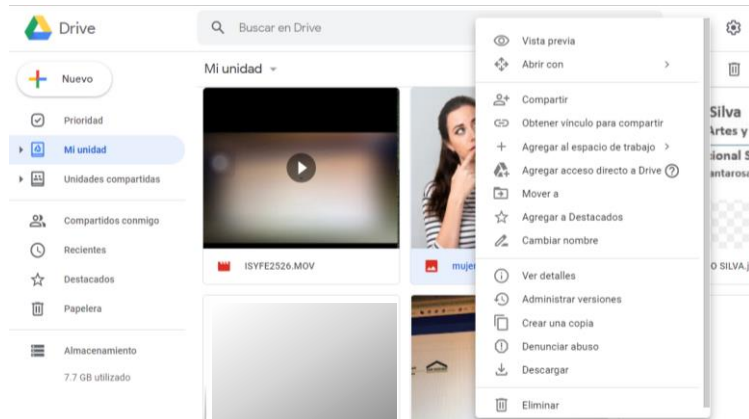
Drive

Buscar en Drive

Nuevo

Prioridad

Mi unidad

Unidades compartidas

Compartidos conmigo

Recientes

Destacados

Papelera

Almacenamiento

7.7 GB utilizado

Mi unidad

ISYFE2526.MOV

mujer

Vista previa

Abrir con

Compartir

Obtener vínculo para compartir

Agregar al espacio de trabajo

Agregar acceso directo a Drive

Mover a

Agregar a Destacados

Cambiar nombre

Ver detalles

Administrar versiones

Crear una copia

Denunciar abuso

Descargar

Eliminar

Silva

Artes y

cional S

antarosa

O SILVA.j